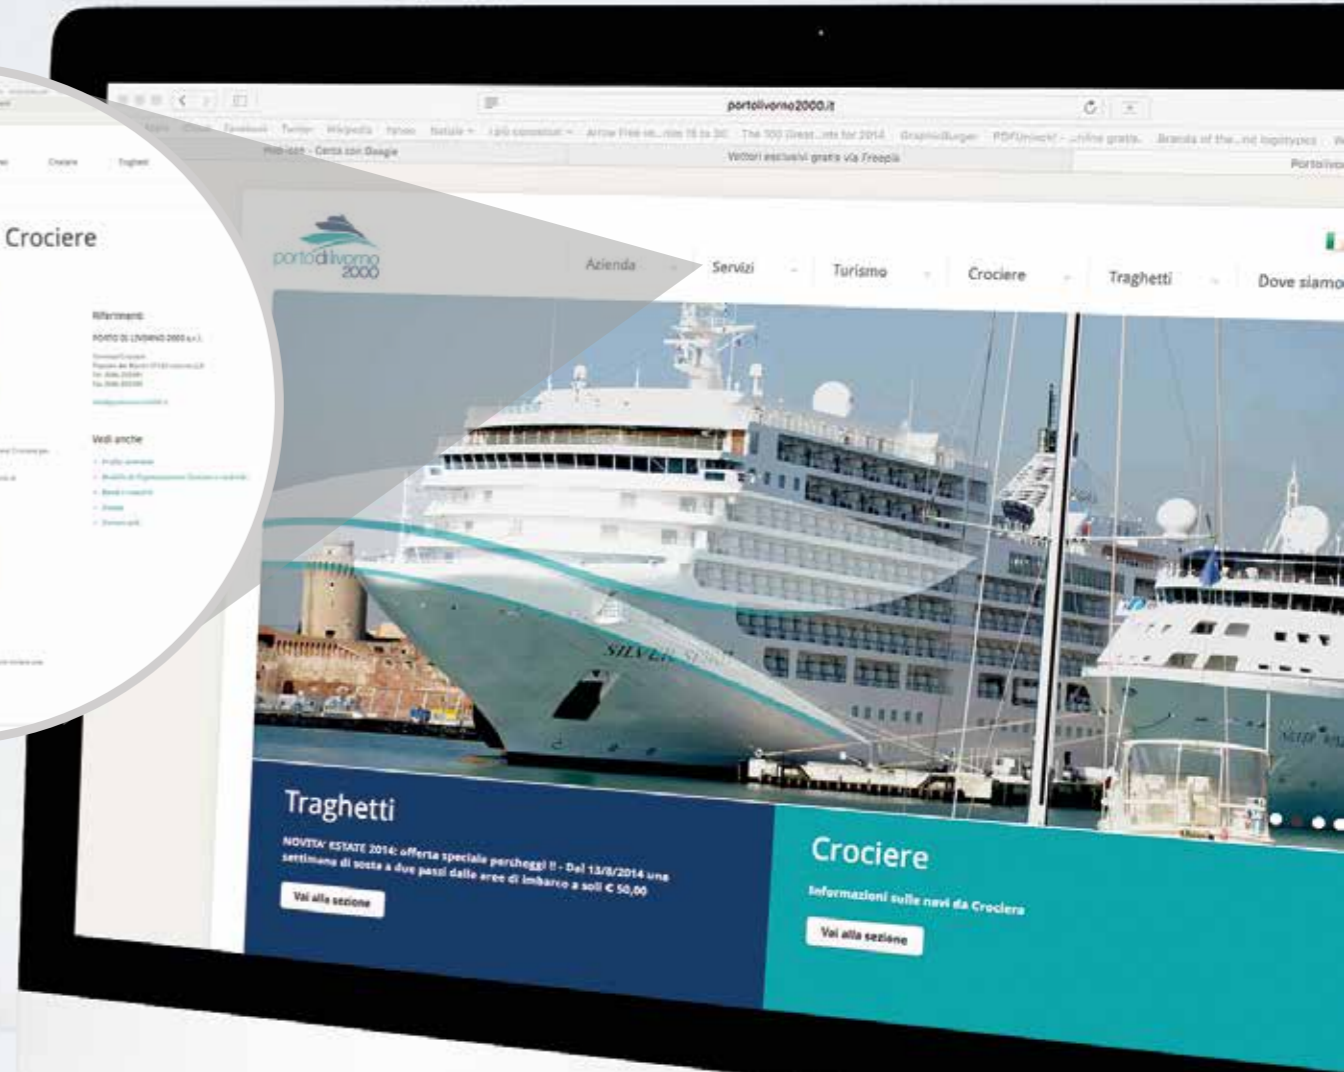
portolivorno2000.it

Mobiext - Carta con Google

Vettori esclusivi gratis via Freepik

Crociere

Traghetti

Crociere

Riferimenti

PORTO DI LIVORNO 2000 s.r.l.

Vedi anche

portodilivorno 2000

Azienda

Servizi

Turismo

Crociere

Traghetti

Dove siamo

SILVER SPIRIT

Traghetti

NOVITA' ESTATE 2014: offerta speciale parcheggi !! - Dal 13/8/2014 una settimana di sosta a due passi dalle aree di imbarco a soli € 50,00

Vai alla sezione

Crociere

Informazioni sulle navi da Crociera

Vai alla sezione